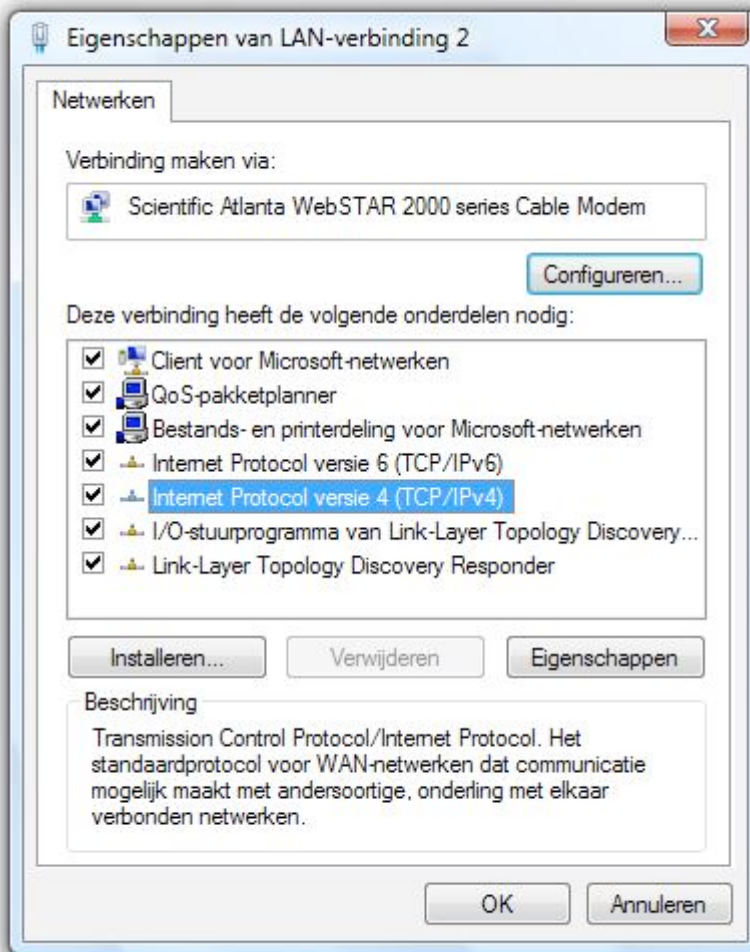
Eigenschappen van LAN-verbinding 2

Netwerken

Verbinding maken via:

Scientific Atlanta WebSTAR 2000 series Cable Modem

Configureren...

Deze verbinding heeft de volgende onderdelen nodig:

Client voor Microsoft-netwerken
QoS-pakketplanner
Bestands- en printerdeling voor Microsoft-netwerken
Internet Protocol versie 6 (TCP/IPv6)
Internet Protocol versie 4 (TCP/IPv4)
I/O-stuurprogramma van Link-Layer Topology Discovery...
Link-Layer Topology Discovery Responder

Installeren...
Verwijderen
Eigenschappen

Beschrijving

Transmission Control Protocol/Internet Protocol. Het standaardprotocol voor WAN-netwerken dat communicatie mogelijk maakt met andersoortige, onderling met elkaar verbonden netwerken.

OK
Annuleren